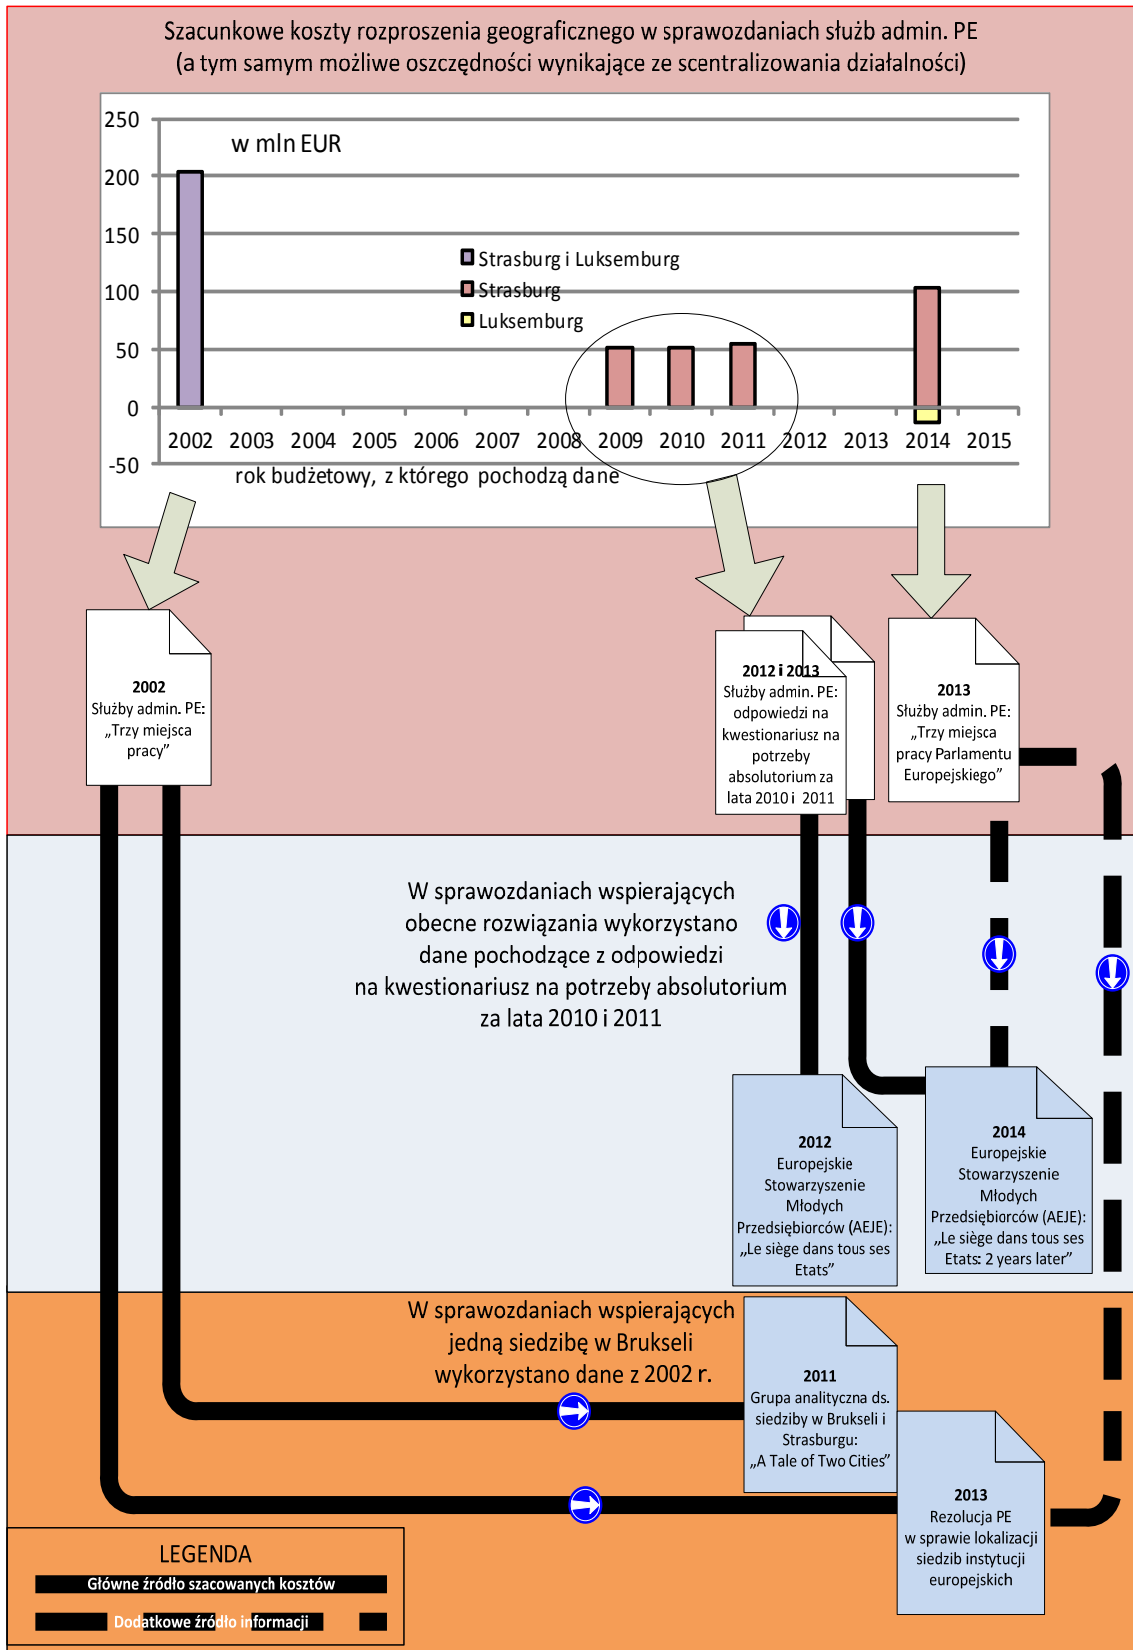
Szacunkowe koszty rozproszenia geograficznego w sprawozdaniach służb admin. PE
(a tym samym możliwe oszczędności wynikające ze scentralizowania działalności)

250
200
150
100
50
0
-50

w mln EUR

Strasburg i Luksemburg
Strasburg
Luksemburg

2002 2003 2004 2005 2006 2007 2008 2009 2010 2011 2012 2013 2014 2015

rok budżetowy, z którego pochodzą dane

2002
Służby admin. PE:
„Trzy miejsca pracy"

2012 i 2013
Służby admin. PE:
odpowiedzi na kwestionariusz na potrzeby absolutorium za lata 2010 i 2011

2013
Służby admin. PE:
„Trzy miejsca pracy Parlamentu Europejskiego"

W sprawozdaniach wspierających obecne rozwiązania wykorzystano dane pochodzące z odpowiedzi na kwestionariusz na potrzeby absolutorium za lata 2010 i 2011

2012
Europejskie Stowarzyszenie Młodych Przedsiębiorców (AEJE):
„Le siège dans tous ses Etats"

2014
Europejskie Stowarzyszenie Młodych Przedsiębiorców (AEJE):
„Le siège dans tous ses Etats: 2 years later"

W sprawozdaniach wspierających jedną siedzibę w Brukseli wykorzystano dane z 2002 r.

2011
Grupa analityczna ds. siedziby w Brukseli i Strasburgu:
„A Tale of Two Cities"

2013
Rezolucja PE
w sprawie lokalizacji siedzib instytucji europejskich

LEGENDA
Główne źródło szacowanych kosztów
Dodatkowe źródło informacji